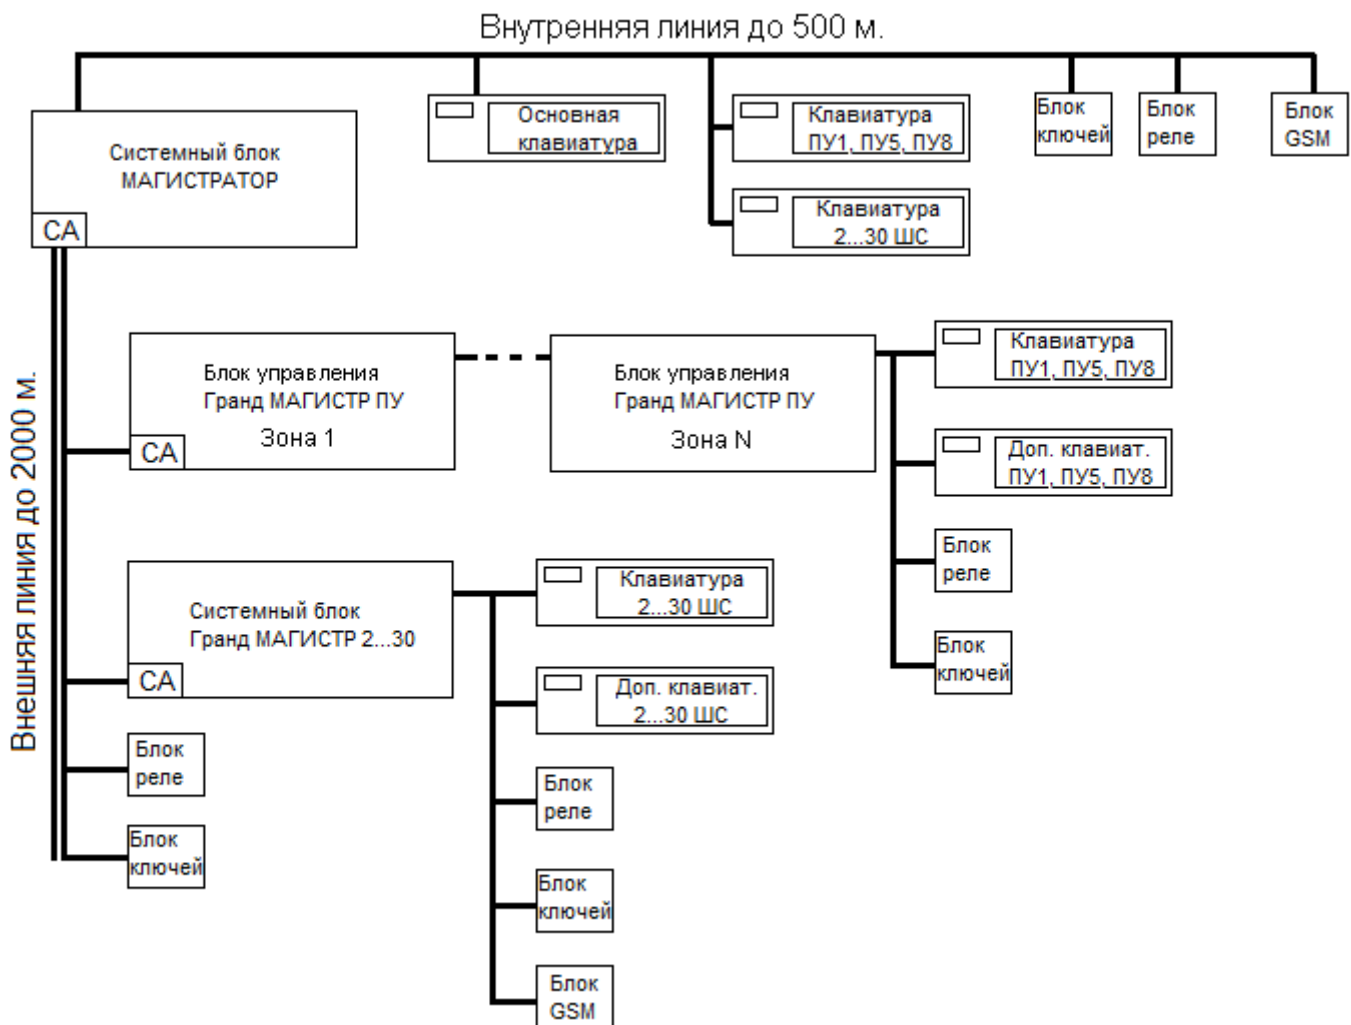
Внутренняя линия до 500 м.

Системный блок МАГИСТРАТОР

СА

Основная клавиатура

Клавиатура ПУ1, ПУ5, ПУ8

Клавиатура 2...30 ШС

Блок ключей

Блок реле

Блок GSM

Внешняя линия до 2000 м.

Блок управления Гранд МАГИСТР ПУ

Зона 1

СА

Блок управления Гранд МАГИСТР ПУ

Зона N

Клавиатура ПУ1, ПУ5, ПУ8

Доп. клавиат. ПУ1, ПУ5, ПУ8

Блок реле

Блок ключей

Системный блок Гранд МАГИСТР 2...30

СА

Клавиатура 2...30 ШС

Доп. клавиат. 2...30 ШС

Блок реле

Блок ключей

Блок GSM

Блок реле

Блок ключей